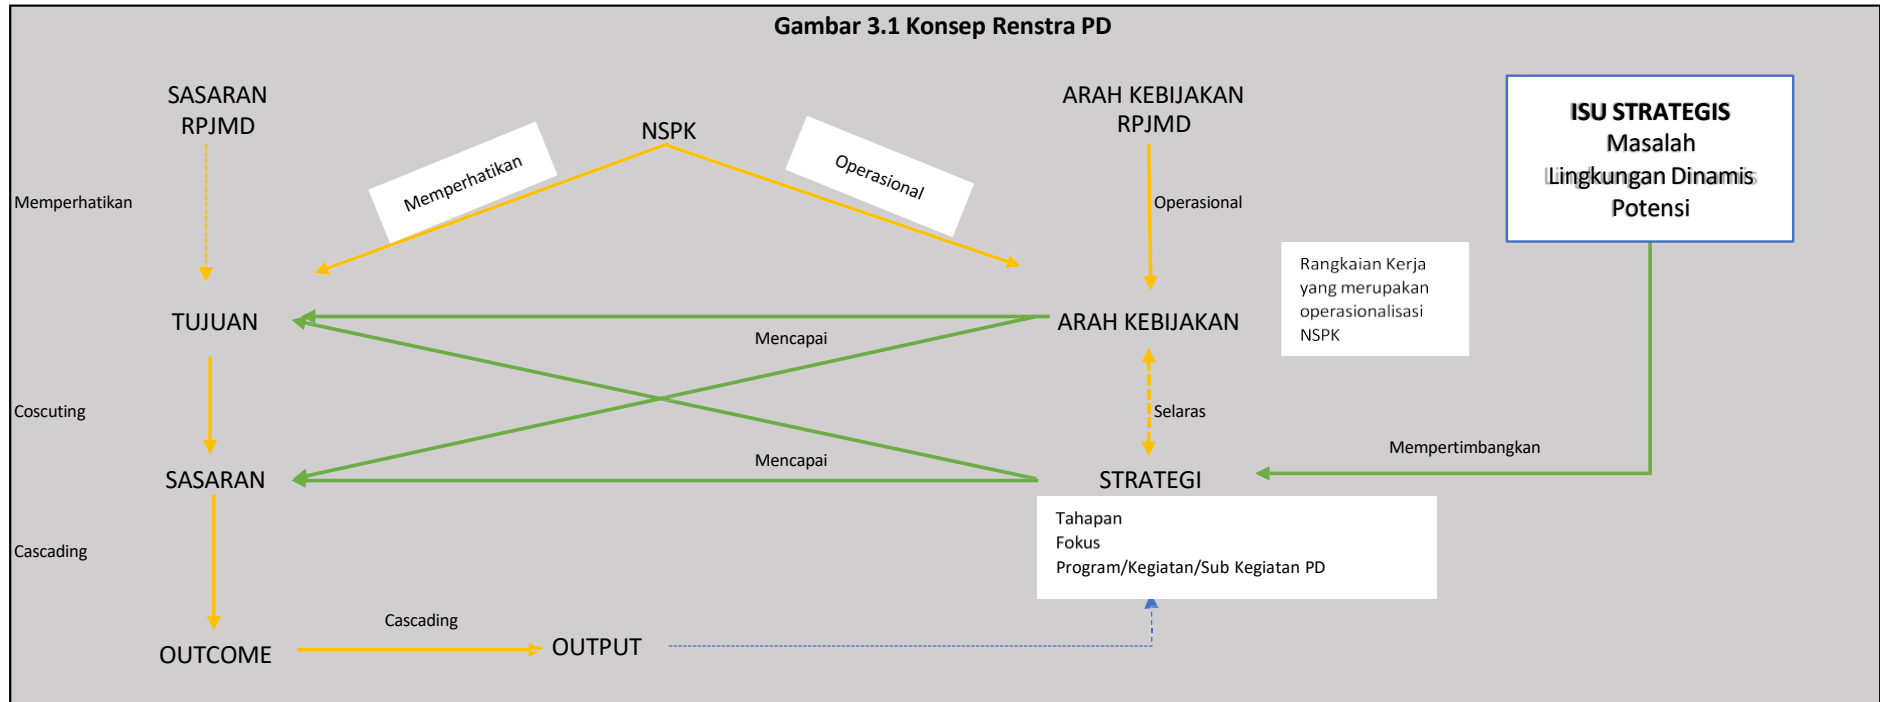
Gambar 3.1 Konsep Renstra PD

SASARAN RPJMD

NSPK

ARAH KEBIJAKAN RPJMD

ISU STRATEGIS
Masalah
Lingkungan Dinamis
Potensi

Memperhatikan

Memperhatikan

Operasional

Operasional

Rangkaian Kerja yang merupakan operasionalisasi NSPK

TUJUAN

ARAH KEBIJAKAN

Mencapai

Coscuting

Selaras

Mempertimbangkan

SASARAN

Mencapai

STRATEGI

Tahapan
Fokus
Program/Kegiatan/Sub Kegiatan PD

Cascading

Cascading

OUTCOME

OUTPUT